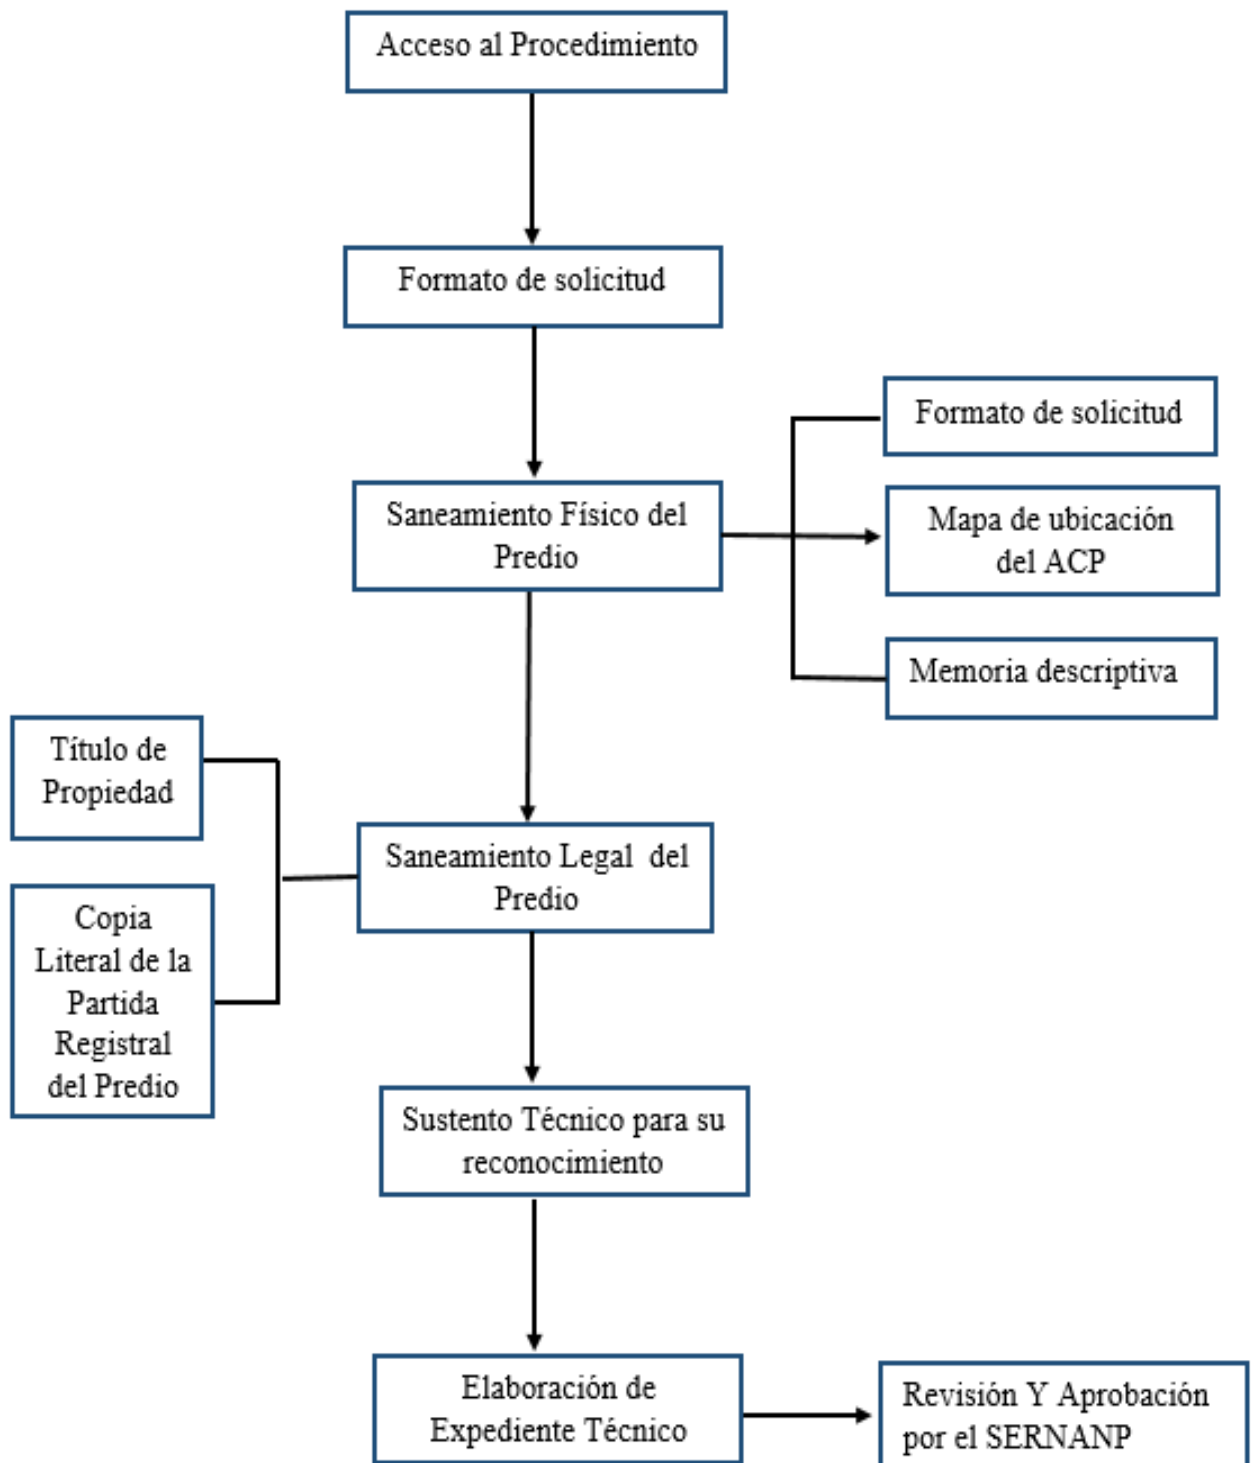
Acceso al Procedimiento

Formato de solicitud

Saneamiento Físico del Predio

Formato de solicitud

Mapa de ubicación del ACP

Memoria descriptiva

Título de Propiedad

Copia Literal de la Partida Registral del Predio

Saneamiento Legal del Predio

Sustento Técnico para su reconocimiento

Elaboración de Expediente Técnico

Revisión Y Aprobación por el SERNANP